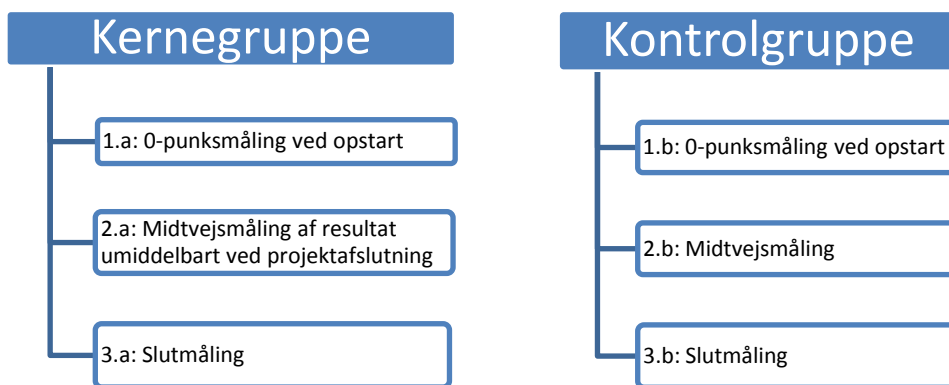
Kernegruppe

1.a: 0-punksmåling ved opstart

2.a: Midtvejsmåling af resultat umiddelbart ved projektafslutning

3.a: Slutmåling

Kontrolgruppe

1.b: 0-punksmåling ved opstart

2.b: Midtvejsmåling

3.b: Slutmåling